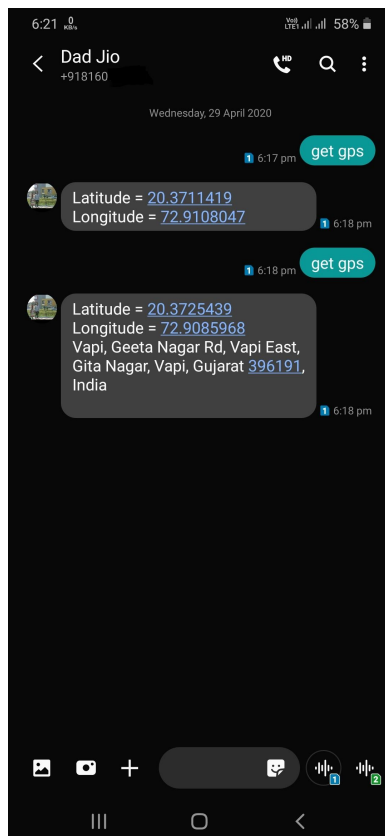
6:21 0 KB/s
Vo) LTE1 58%

Dad Jio
+918160

HD

Wednesday, 29 April 2020

1 6:17 pm get gps

Latitude = 20.3711419
Longitude = 72.9108047

1 6:18 pm

1 6:18 pm get gps

Latitude = 20.3725439
Longitude = 72.9085968
Vapi, Geeta Nagar Rd, Vapi East, Gita Nagar, Vapi, Gujarat 396191, India

1 6:18 pm

1 2